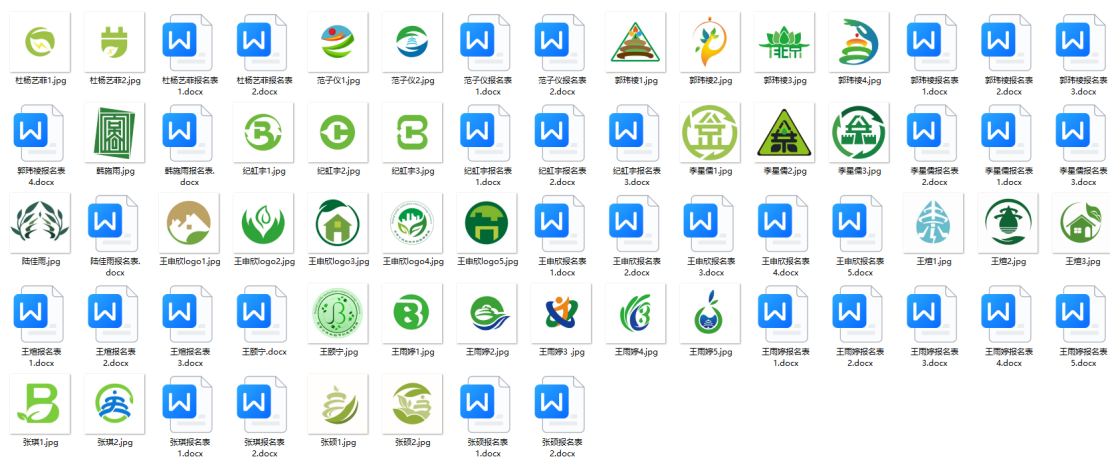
杜杨艺菲1.jpg
杜杨艺菲2.jpg
杜杨艺菲报名表1.docx
杜杨艺菲报名表2.docx
范子仪1.jpg
范子仪2.jpg
范子仪报名表1.docx
范子仪报名表2.docx
郭玮楼1.jpg
郭玮楼2.jpg
郭玮楼3.jpg
郭玮楼4.jpg
郭玮楼报名表1.docx
郭玮楼报名表2.docx
郭玮楼报名表3.docx

郭玮楼报名表4.docx
韩晓雨.jpg
韩晓雨报名表.docx
纪虹宇1.jpg
纪虹宇2.jpg
纪虹宇3.jpg
纪虹宇报名表1.docx
纪虹宇报名表2.docx
纪虹宇报名表3.docx
李星儒1.jpg
李星儒2.jpg
李星儒3.jpg
李星儒报名表2.docx
李星儒报名表1.docx
李星儒报名表3.docx

陆佳雨.jpg
陆佳雨报名表.docx
王申欣logo1.jpg
王申欣logo2.jpg
王申欣logo3.jpg
王申欣logo4.jpg
王申欣logo5.jpg
王申欣报名表1.docx
王申欣报名表2.docx
王申欣报名表3.docx
王申欣报名表4.docx
王申欣报名表5.docx
王烜1.jpg
王烜2.jpg
王烜3.jpg

王烜报名表1.docx
王烜报名表2.docx
王烜报名表3.docx
王颜宁.docx
王颜宁.jpg
王雨婷1.jpg
王雨婷2.jpg
王雨婷3 .jpg
王雨婷4.jpg
王雨婷5.jpg
王雨婷报名表1.docx
王雨婷报名表2.docx
王雨婷报名表3.docx
王雨婷报名表4.docx
王雨婷报名表5.docx

张琪1.jpg
张琪2.jpg
张琪报名表1.docx
张琪报名表2.docx
张硕1.jpg
张硕2.jpg
张硕报名表1.docx
张硕报名表2.docx